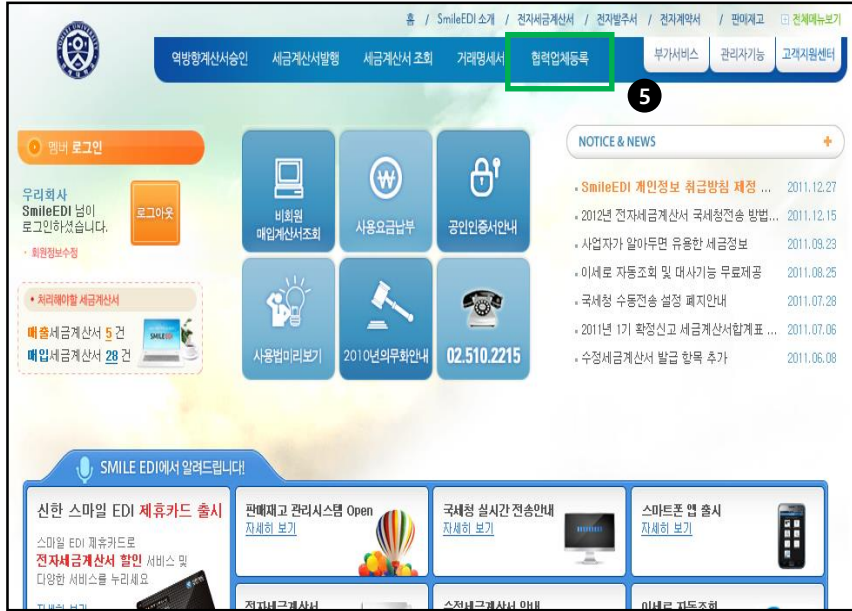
홈 / SmileEDI 소개 / 전자세금계산서 / 전자발주서 / 전자계약서 / 판매재고 / 전체메뉴보기

역방향계산서승인 세금계산서발행 세금계산서 조회 거래명세서 협력업체등록 부가서비스 관리자기능 고객지원센터

5

멤버 로그인

우리회사 SmileEDI 님이 로그인하셨습니다.

로그아웃

회원정보수정

처리해야할 세금계산서

매출세금계산서 5 건

매입세금계산서 28 건

SMILE EDI

비회원 매입계산서조회

사용요금납부

공인인증서안내

사용법미리보기

2010년의무화안내

02.510.2215

NOTICE & NEWS

SmileEDI 개인정보 취급방침 제정 ... 2011.12.27

2012년 전자세금계산서 국세청전송 방법... 2011.12.15

사업자가 알아두면 유용한 세금정보 2011.09.23

이세로 자동조회 및 대사기능 무료제공 2011.08.25

국세청 수동전송 설정 폐지안내 2011.07.28

2011년 1기 확정신고 세금계산서합계표 ... 2011.07.06

수정세금계산서 발급 항목 추가 2011.06.08

SMILE EDI에서 알려드립니다!

신한 스마일 EDI 제휴카드 출시

스마일 EDI 제휴카드로 전자세금계산서 할인 서비스 및 다양한 서비스를 누리세요

자세히 보기

판매재고 관리시스템 Open

자세히 보기

국세청 실시간 전송안내

자세히 보기

스마트폰 앱 출시

자세히 보기

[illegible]

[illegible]

이세로 자동조회